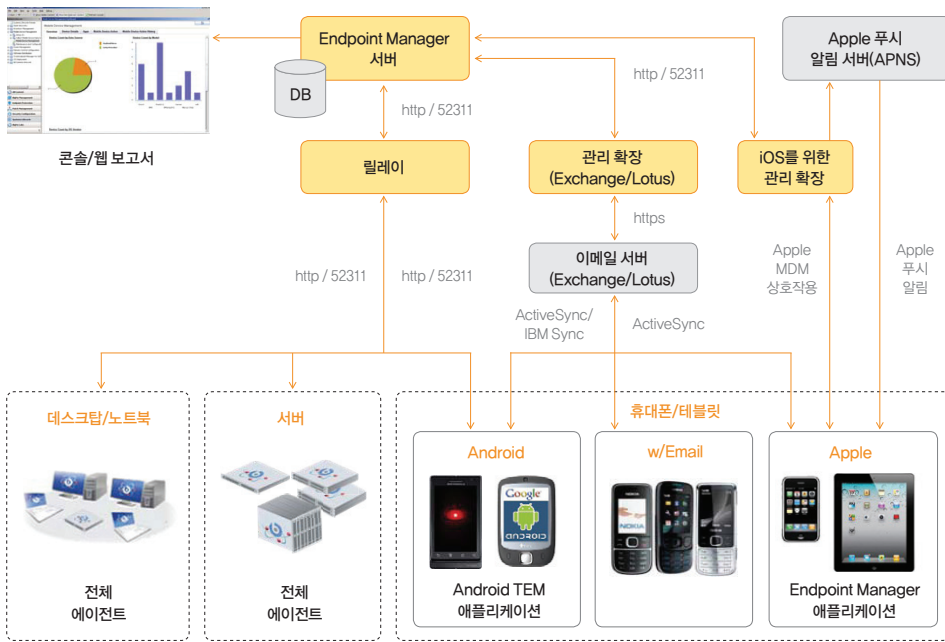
콘솔/웹 보고서

Endpoint Manager 서버

DB

http / 52311

릴레이

http / 52311

관리 확장 (Exchange/Lotus)

https

이메일 서버 (Exchange/Lotus)

iOS를 위한 관리 확장

Apple 푸시 알림 서버(APNS)

http / 52311

http / 52311

ActiveSync/ IBM Sync

ActiveSync

Apple MDM 상호작용

Apple 푸시 알림

데스크탑/노트북

전체 에이전트

서버

전체 에이전트

휴대폰/테블릿

Android

Android TEM 애플리케이션

w/Email

Apple

Endpoint Manager 애플리케이션